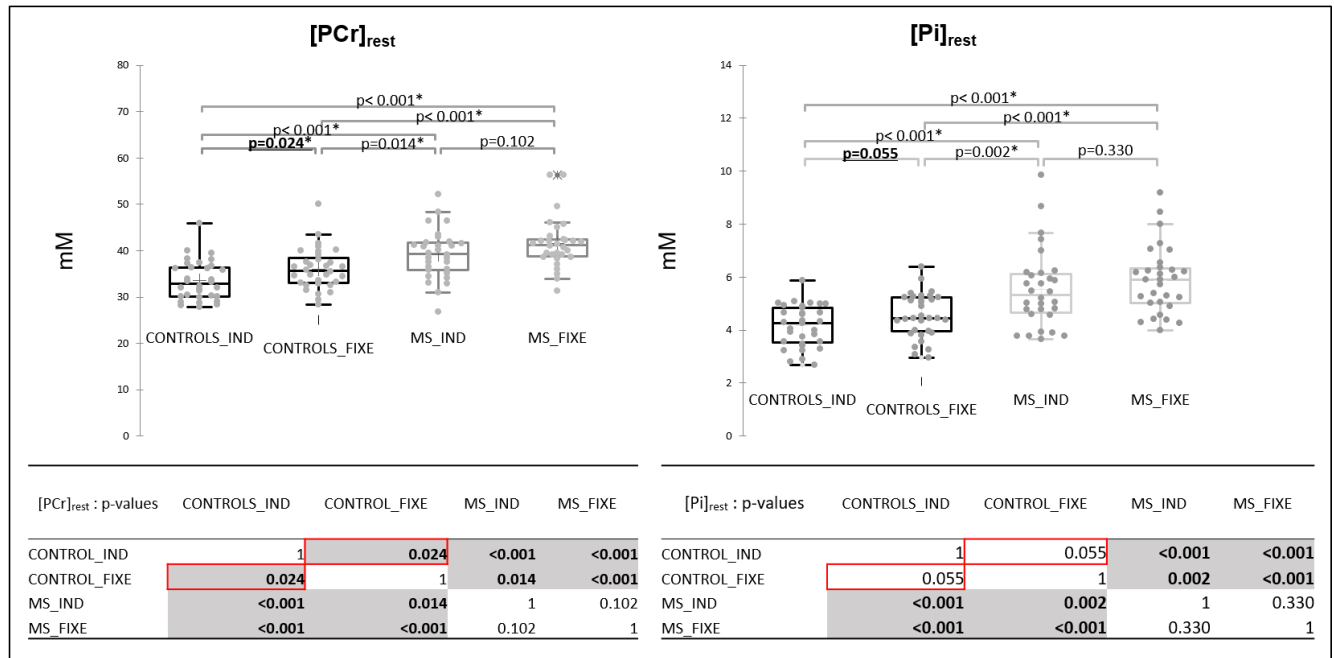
$[PCr]_{rest}$

80
70
60
50
40
30
20
10
0

mM

p< 0.001*
p< 0.001*
p< 0.001*
p=0.024*
p=0.014*
p=0.102

CONTROLS_IND
CONTROLS_FIXE
MS_IND
MS_FIXE

$[Pi]_{rest}$

14
12
10
8
6
4
2
0

mM

p< 0.001*
p< 0.001*
p< 0.001*
p=0.055
p=0.002*
p=0.330

CONTROLS_IND
CONTROLS_FIXE
MS_IND
MS_FIXE

| $[PCr]_{rest}$ : p-values | CONTROLS_IND | CONTROL_FIXE | MS_IND | MS_FIXE |
|---|---|---|---|---|
| CONTROL_IND | 1 | **0.024** | **<0.001** | **<0.001** |
| CONTROL_FIXE | **0.024** | 1 | **0.014** | **<0.001** |
| MS_IND | **<0.001** | **0.014** | 1 | 0.102 |
| MS_FIXE | **<0.001** | **<0.001** | 0.102 | 1 |

| $[Pi]_{rest}$ : p-values | CONTROLS_IND | CONTROL_FIXE | MS_IND | MS_FIXE |
|---|---|---|---|---|
| CONTROL_IND | 1 | 0.055 | **<0.001** | **<0.001** |
| CONTROL_FIXE | 0.055 | 1 | **0.002** | **<0.001** |
| MS_IND | **<0.001** | **0.002** | 1 | 0.330 |
| MS_FIXE | **<0.001** | **<0.001** | 0.330 | 1 |